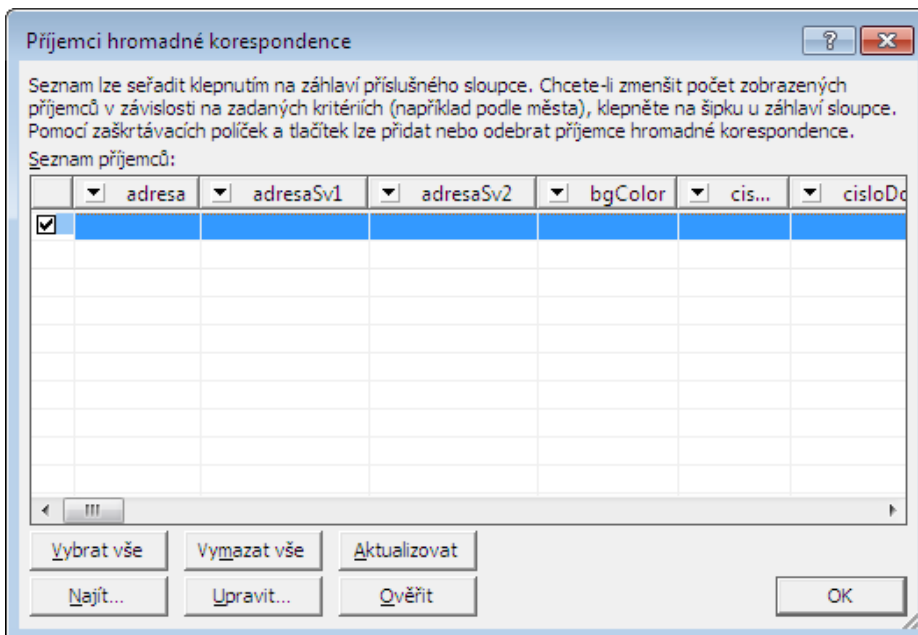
Příjemci hromadné korespondence

?

Seznam lze seřadit klepnutím na záhlaví příslušného sloupce. Chcete-li zmenšit počet zobrazených příjemců v závislosti na zadaných kritériích (například podle města), klepněte na šipku u záhlaví sloupce. Pomocí zaškrtávacích políček a tlačítek lze přidat nebo odebrat příjemce hromadné korespondence.

Seznam příjemců:

| | adresa | adresaSv1 | adresaSv2 | bgColor | cis... | cisloDo |
|---|---|---|---|---|---|---|
| ☑ | | | | | | |

III

Vybrat vše | Vymazat vše | Aktualizovat

Najít... | Upravit... | Ověřit

OK